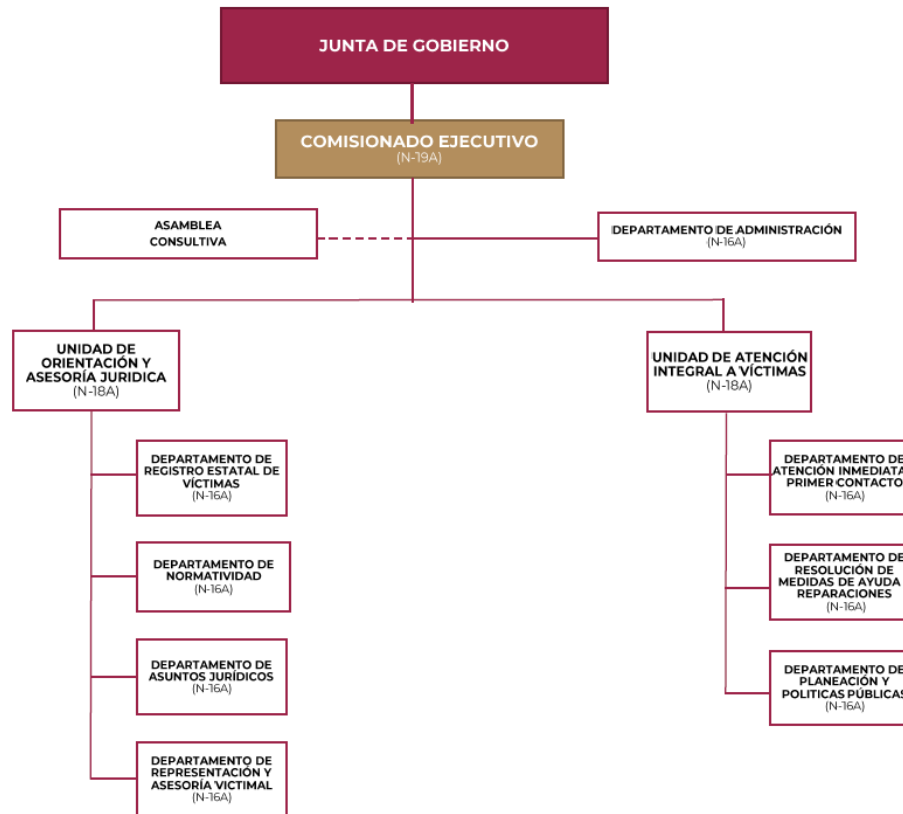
JUNTA DE GOBIERNO

COMISIONADO EJECUTIVO
(N-19A)

ASAMBLEA CONSULTIVA

DEPARTAMENTO DE ADMINISTRACIÓN
(N-16A)

UNIDAD DE ORIENTACIÓN Y ASESORÍA JURIDICA
(N-18A)

DEPARTAMENTO DE REGISTRO ESTATAL DE VÍCTIMAS
(N-16A)

DEPARTAMENTO DE NORMATIVIDAD
(N-16A)

DEPARTAMENTO DE ASUNTOS JURÍDICOS
(N-16A)

DEPARTAMENTO DE REPRESENTACIÓN Y ASESORÍA VICTIMAL
(N-16A)

UNIDAD DE ATENCIÓN INTEGRAL A VÍCTIMAS
(N-18A)

DEPARTAMENTO DE ATENCIÓN INMEDIATA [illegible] PRIMER CONTACTO
(N-16A)

DEPARTAMENTO DE RESOLUCIÓN DE MEDIDAS DE AYUDA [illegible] REPARACIONES
(N-16A)

DEPARTAMENTO DE PLANEACIÓN Y POLITICAS PÚBLICAS
(N-16A)